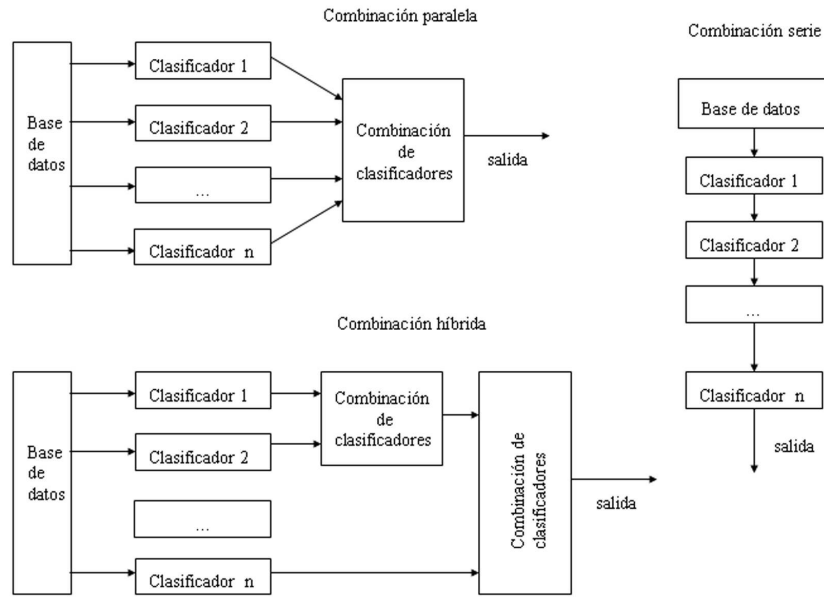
Combinación paralela

Base de datos

Clasificador 1

Clasificador 2

...

Clasificador n

Combinación de clasificadores

salida

Combinación serie

Base de datos

Clasificador 1

Clasificador 2

...

Clasificador n

salida

Combinación híbrida

Base de datos

Clasificador 1

Clasificador 2

...

Clasificador n

Combinación de clasificadores

Combinación de clasificadores

salida